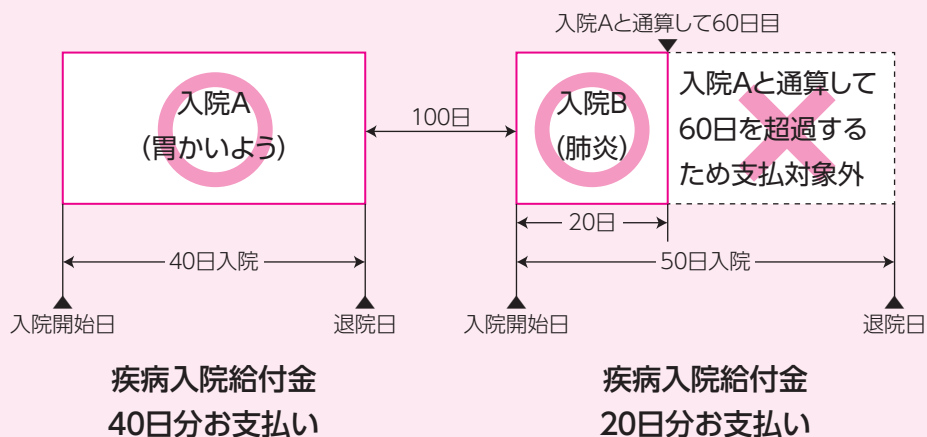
入院Aと通算して60日目

入院A
（胃かいよう）

100日

入院B
（肺炎）

入院Aと通算して60日を超過するため支払対象外

20日

40日入院

50日入院

入院開始日

退院日

入院開始日

退院日

疾病入院給付金
40日分お支払い

疾病入院給付金
20日分お支払い